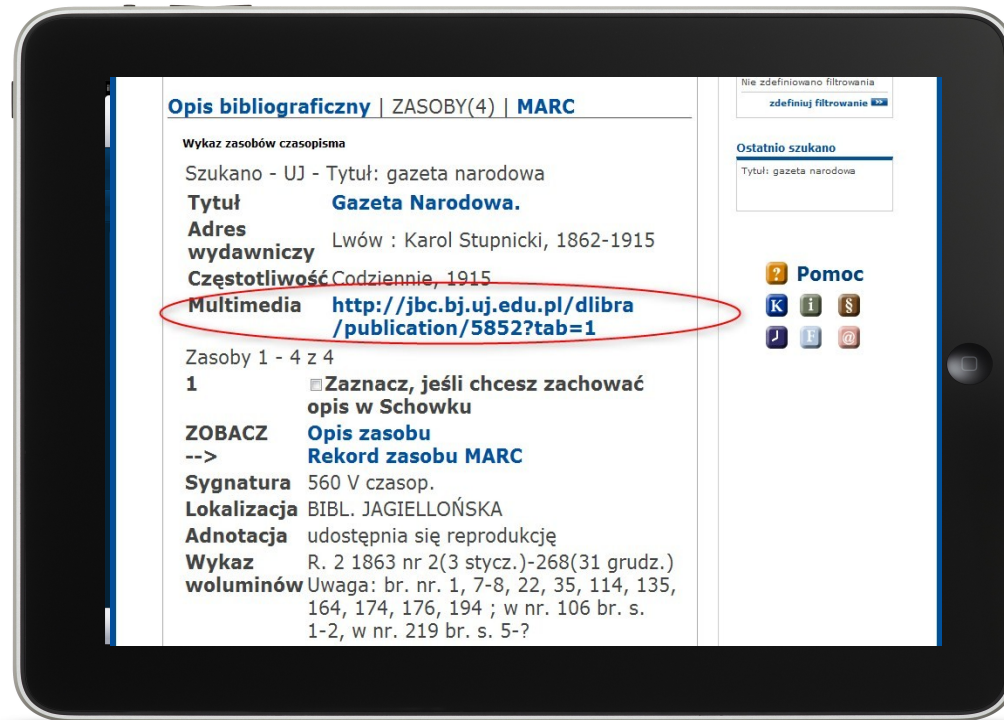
Nie zdefiniowano filtrowania

zdefiniuj filtrowanie

Opis bibliograficzny | ZASOBY(4) | MARC

Wykaz zasobów czasopisma

Szukano - UJ - Tytuł: gazeta narodowa

| | |
|---|---|
| Tytuł | Gazeta Narodowa. |
| Adres wydawniczy | Lwów : Karol Stupnicki, 1862-1915 |
| Częstotliwość | Codziennie, 1915 |
| Multimedia | http://jbc.bj.uj.edu.pl/dlibra/publication/5852?tab=1 |

Zasoby 1 - 4 z 4

| | |
|---|---|
| 1 | Zaznacz, jeśli chcesz zachować opis w Schowku |
| ZOBACZ --> | Opis zasobu Rekord zasobu MARC |
| Sygnatura | 560 V czasop. |
| Lokalizacja | BIBL. JAGIELLOŃSKA |
| Adnotacja | udostępnia się reprodukcję |
| Wykaz woluminów | R. 2 1863 nr 2(3 stycz.)-268(31 grudz.) Uwaga: br. nr. 1, 7-8, 22, 35, 114, 135, 164, 174, 176, 194 ; w nr. 106 br. s. 1-2, w nr. 219 br. s. 5-? |

Ostatnio szukano

Tytuł: gazeta narodowa

Pomoc

K i §

@